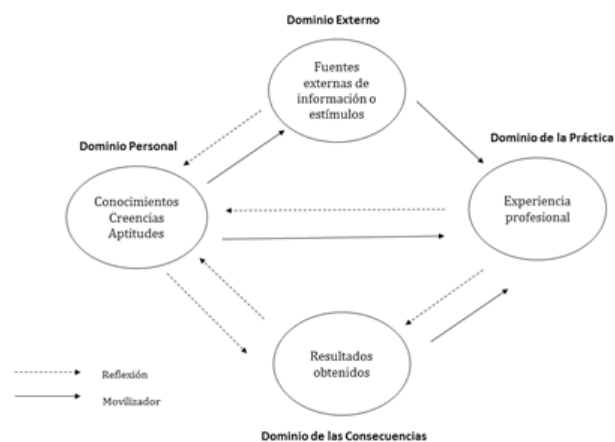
Dominio Externo

Fuentes externas de información o estímulos

Dominio Personal

Dominio de la Práctica

Conocimientos
Creencias
Aptitudes

Experiencia profesional

Resultados obtenidos

Reflexión

Movilizador

Dominio de las Consecuencias